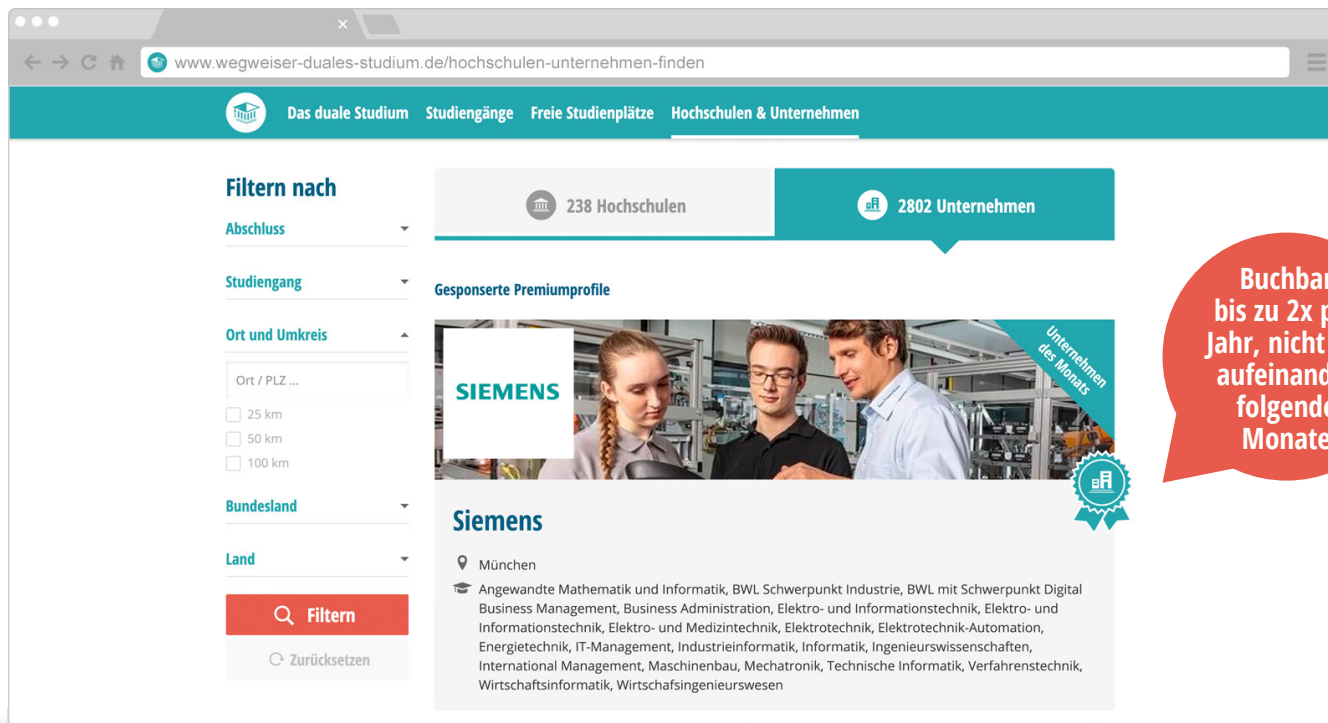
www.wegweiser-duales-studium.de/hochschulen-unternehmen-finden

Das duale Studium Studiengänge Freie Studienplätze Hochschulen & Unternehmen

Filtern nach

Abschluss

Studiengang

Ort und Umkreis

Ort / PLZ ...

25 km

50 km

100 km

Bundesland

Land

Filtern

Zurücksetzen

238 Hochschulen

2802 Unternehmen

Gesponserte Premiumprofile

SIEMENS

Unternehmen des Monats

Siemens

München

Angewandte Mathematik und Informatik, BWL Schwerpunkt Industrie, BWL mit Schwerpunkt Digital Business Management, Business Administration, Elektro- und Informationstechnik, Elektro- und Informationstechnik, Elektro- und Medizintechnik, Elektrotechnik, Elektrotechnik-Automation, Energietechnik, IT-Management, Industrieinformatik, Informatik, Ingenieurswissenschaften, International Management, Maschinenbau, Mechatronik, Technische Informatik, Verfahrenstechnik, Wirtschaftsinformatik, Wirtschafsingenieurswesen

Buchbar bis zu 2x p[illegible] Jahr, nicht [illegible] aufeinand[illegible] folgend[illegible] Monate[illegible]